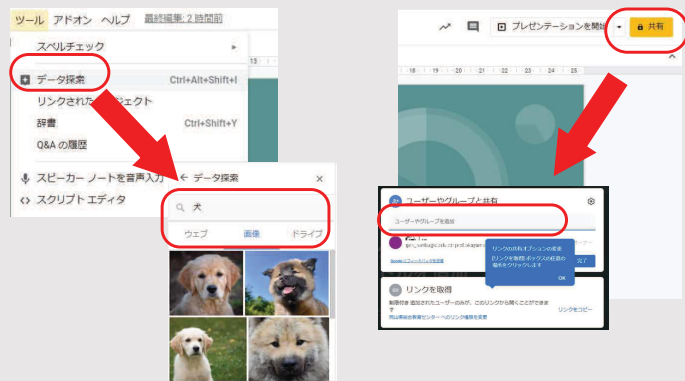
ツール アドオン ヘルプ 最終編集: 2 時間前

スペルチェック

データ探索 Ctrl+Alt+Shift+I

リンクされた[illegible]ジェクト

辞書 Ctrl+Shift+Y

Q&A の履歴

スピーカー ノートを音声入力

スクリプト エディタ

← データ探索

犬

ウェブ 画像 ドライブ

プレゼンテーションを開始

共有

ユーザーやグループと共有

ユーザーやグループを追加

リンクの共有オプションの変更
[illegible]

OK

完了

リンクを取得

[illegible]

リンクをコピー